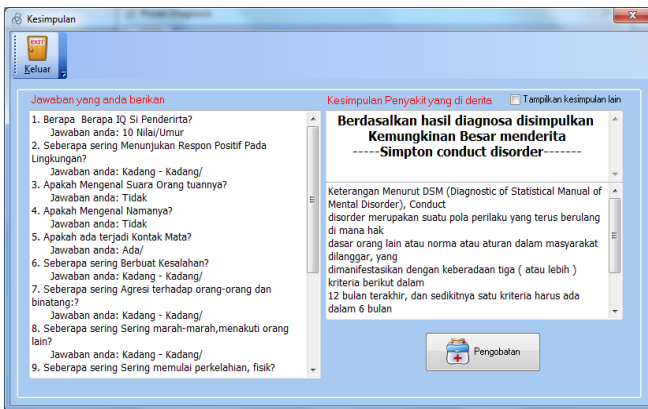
Kesimpulan

EXIT
Keluar

Jawaban yang anda berikan

1. Berapa Berapa IQ Si Penderirta?
Jawaban anda: 10 Nilai/Umur
2. Seberapa sering Menunjukan Respon Positif Pada Lingkungan?
Jawaban anda: Kadang - Kadang/
3. Apakah Mengenal Suara Orang tuannya?
Jawaban anda: Tidak
4. Apakah Mengenal Namanya?
Jawaban anda: Tidak
5. Apakah ada terjadi Kontak Mata?
Jawaban anda: Ada/
6. Seberapa sering Berbuat Kesalahan?
Jawaban anda: Kadang - Kadang/
7. Seberapa sering Agresi terhadap orang-orang dan binatang:?
Jawaban anda: Kadang - Kadang/
8. Seberapa sering Sering marah-marah,menakuti orang lain?
Jawaban anda: Kadang - Kadang/
9. Seberapa sering Sering memulai perkelahian, fisik?

Kesimpulan Penyakit yang di derita

Tampilkan kesimpulan lain

Berdasalkan hasil diagnosa disimpulkan
Kemungkinan Besar menderita
-----Simpton conduct disorder-------

Keterangan Menurut DSM (Diagnostic of Statistical Manual of Mental Disorder), Conduct
disorder merupakan suatu pola perilaku yang terus berulang di mana hak
dasar orang lain atau norma atau aturan dalam masyarakat dilanggar, yang
dimanifestasikan dengan keberadaan tiga ( atau lebih ) kriteria berikut dalam
12 bulan terakhir, dan sedikitnya satu kriteria harus ada dalam 6 bulan

Pengobatan